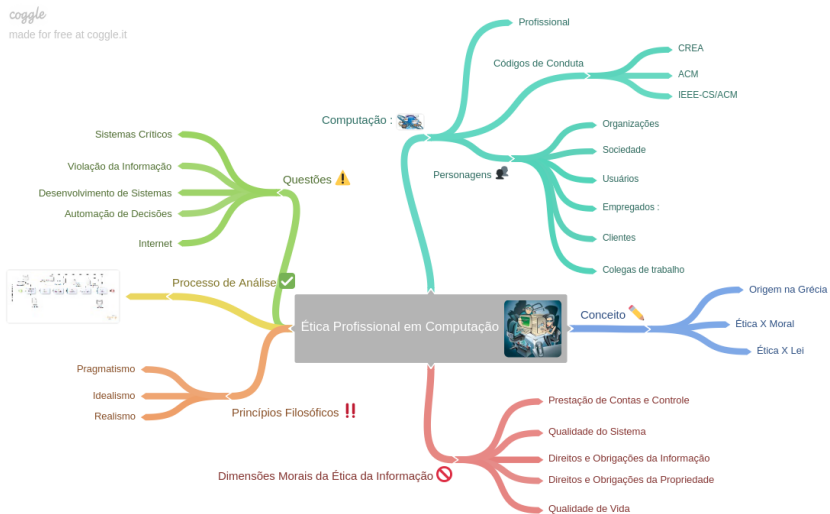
coggle
made for free at coggle.it

Ética Profissional em Computação

Computação :
Profissional
Códigos de Conduta
CREA
ACM
IEEE-CS/ACM
Personagens
Organizações
Sociedade
Usuários
Empregados :
Clientes
Colegas de trabalho

Conceito
Origem na Grécia
Ética X Moral
Ética X Lei

Dimensões Morais da Ética da Informação
Prestação de Contas e Controle
Qualidade do Sistema
Direitos e Obrigações da Informação
Direitos e Obrigações da Propriedade
Qualidade de Vida

Princípios Filosóficos ‼
Pragmatismo
Idealismo
Realismo

Processo de Análise

Questões
Sistemas Críticos
Violação da Informação
Desenvolvimento de Sistemas
Automação de Decisões
Internet